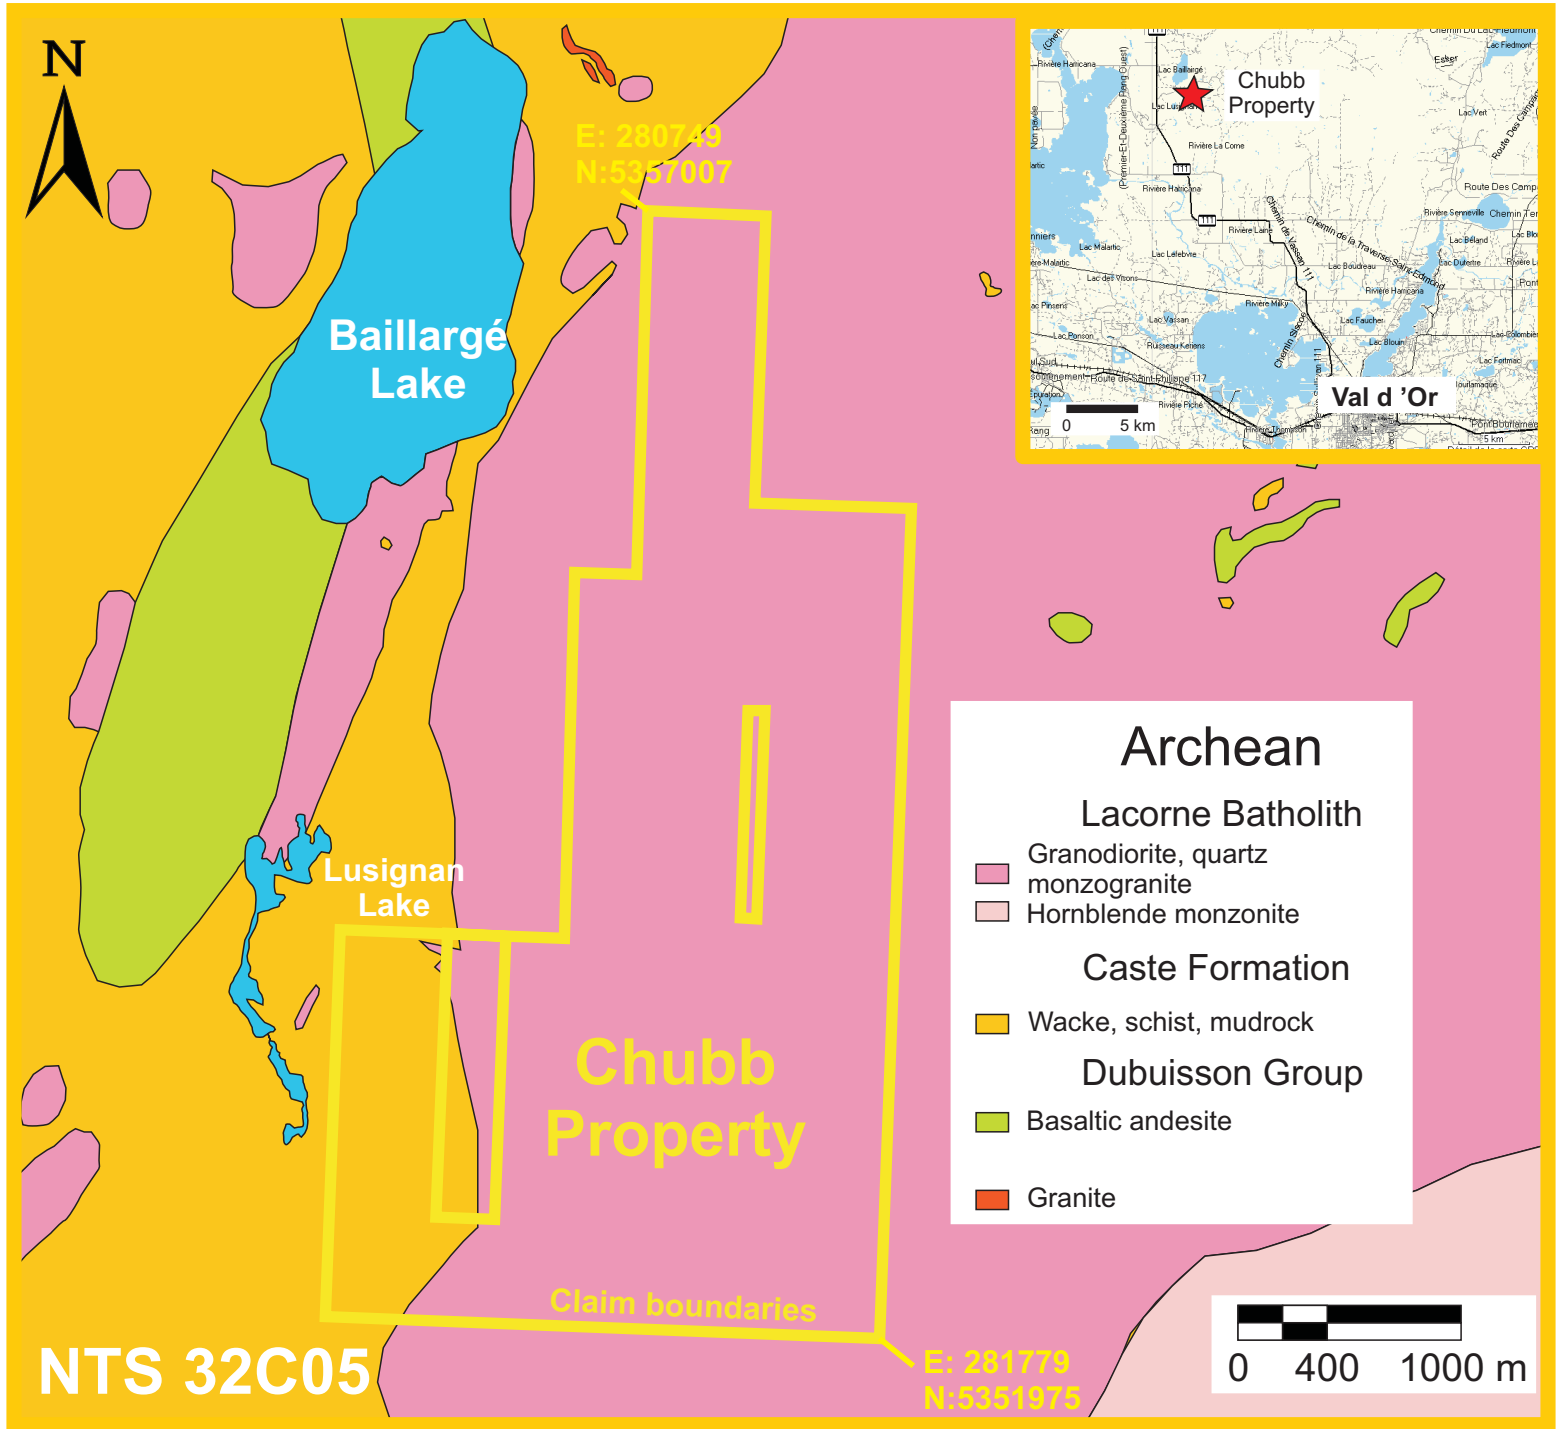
N

E: 280749
N:5357007

Baillargé Lake

Lusignan Lake

Chubb Property

Claim boundaries

E: 281779
N:5351975

NTS 32C05

Chubb Property

Val d 'Or

0 5 km

Lac Baillargé
Rivière Harricana
Rivière La Corne
Lac Malartic
Lac Lefebvre
Lac des Vitons
Lac Vassan
Rivière Laine
Lac Boudreau
Lac Faucher
Lac Blouin
Lac Vert
Lac Fiedmont
Esker
Route Des Camp
Rivière Senneville
Lac Béland
Lac Dufeerre
Rivière Harricana
Rivière Milky
Lac Pinsens
Lac Ponson
Ruisseau Keriens
Route de Saint-Philippe 117
Rivière Piché
Rivière Thompson
Chemin de Vassan 111
Chemin de la Traverse-Saint-Edmond
Lac Fortmac
Louvicourt
Lac Colombier

Archean

Lacorne Batholith

Granodiorite, quartz monzogranite
Hornblende monzonite

Caste Formation

Wacke, schist, mudrock

Dubuisson Group

Basaltic andesite

Granite

0 400 1000 m